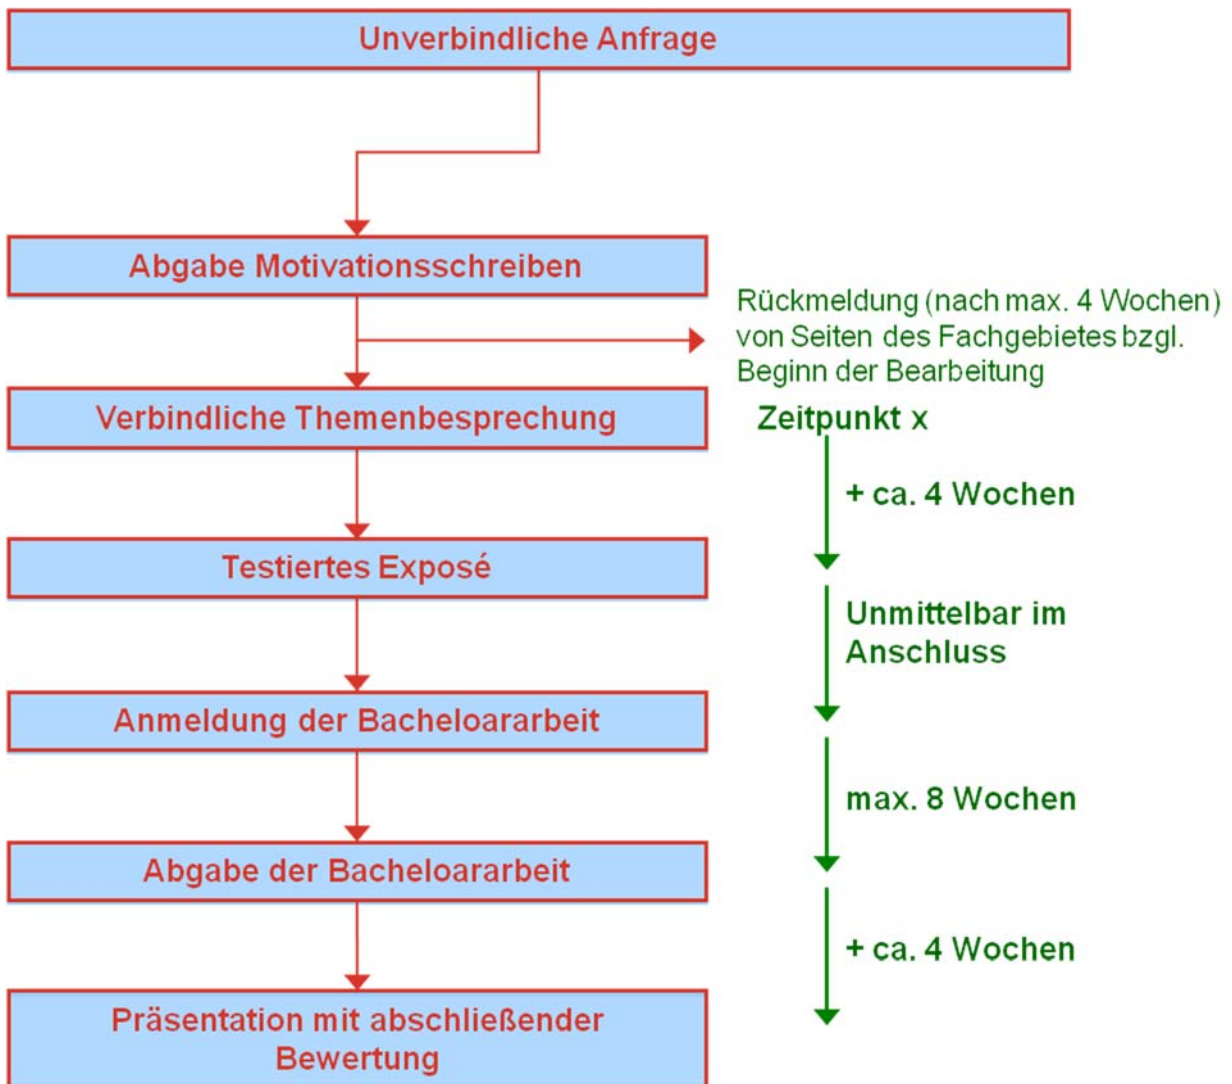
Unverbindliche Anfrage

Abgabe Motivationsschreiben

Rückmeldung (nach max. 4 Wochen) von Seiten des Fachgebietes bzgl. Beginn der Bearbeitung

Verbindliche Themenbesprechung

Zeitpunkt x

+ ca. 4 Wochen

Testiertes Exposé

Unmittelbar im Anschluss

Anmeldung der Bacheloararbeit

max. 8 Wochen

Abgabe der Bacheloararbeit

+ ca. 4 Wochen

Präsentation mit abschließender Bewertung